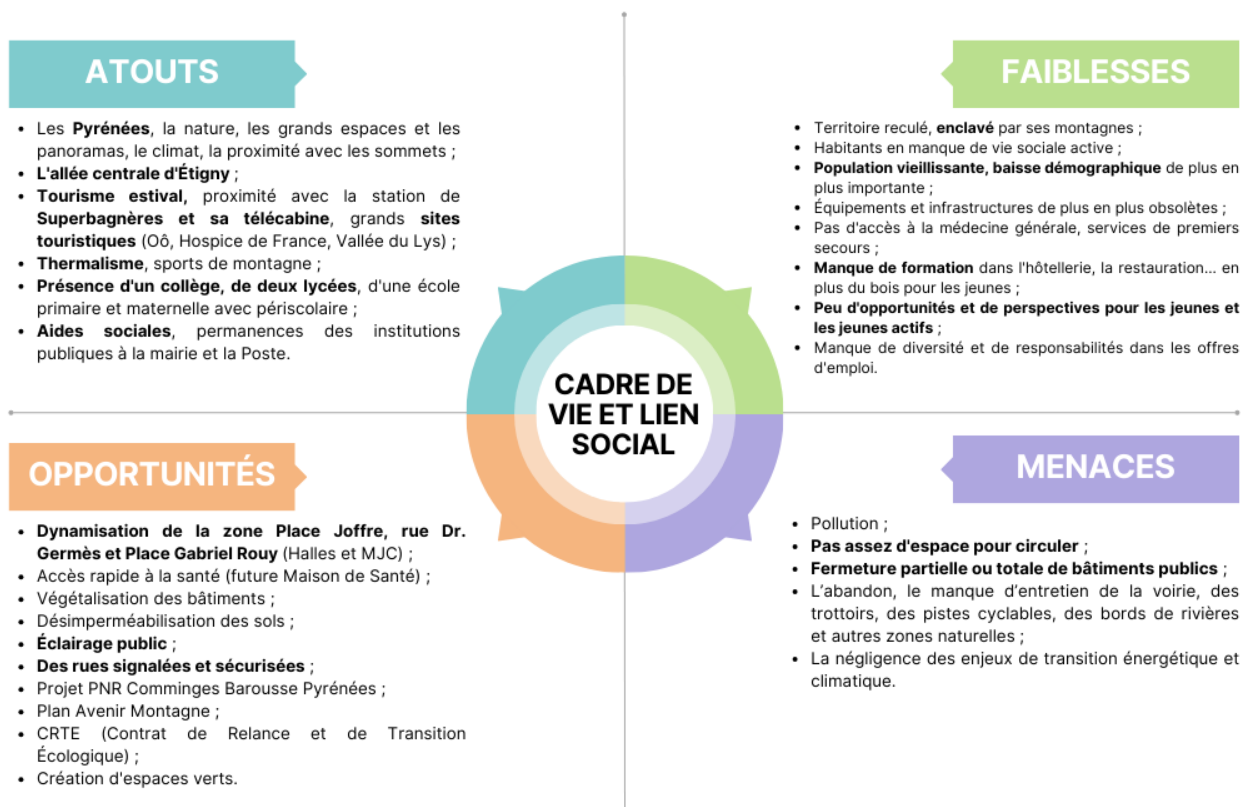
ATOUTS

- Les Pyrénées, la nature, les grands espaces et les panoramas, le climat, la proximité avec les sommets ;
- L'allée centrale d'Étigny ;
- Tourisme estival, proximité avec la station de Superbagnères et sa télécabine, grands sites touristiques (Oô, Hospice de France, Vallée du Lys) ;
- Thermalisme, sports de montagne ;
- Présence d'un collège, de deux lycées, d'une école primaire et maternelle avec périscolaire ;
- Aides sociales, permanences des institutions publiques à la mairie et la Poste.

FAIBLESSES

- Territoire reculé, enclavé par ses montagnes ;
- Habitants en manque de vie sociale active ;
- Population vieillissante, baisse démographique de plus en plus importante ;
- Équipements et infrastructures de plus en plus obsolètes ;
- Pas d'accès à la médecine générale, services de premiers secours ;
- Manque de formation dans l'hôtellerie, la restauration... en plus du bois pour les jeunes ;
- Peu d'opportunités et de perspectives pour les jeunes et les jeunes actifs ;
- Manque de diversité et de responsabilités dans les offres d'emploi.

CADRE DE VIE ET LIEN SOCIAL

OPPORTUNITÉS

- Dynamisation de la zone Place Joffre, rue Dr. Germès et Place Gabriel Rouy (Halles et MJC) ;
- Accès rapide à la santé (future Maison de Santé) ;
- Végétalisation des bâtiments ;
- Désimperméabilisation des sols ;
- Éclairage public ;
- Des rues signalées et sécurisées ;
- Projet PNR Comminges Barousse Pyrénées ;
- Plan Avenir Montagne ;
- CRTE (Contrat de Relance et de Transition Écologique) ;
- Création d'espaces verts.

MENACES

- Pollution ;
- Pas assez d'espace pour circuler ;
- Fermeture partielle ou totale de bâtiments publics ;
- L'abandon, le manque d'entretien de la voirie, des trottoirs, des pistes cyclables, des bords de rivières et autres zones naturelles ;
- La négligence des enjeux de transition énergétique et climatique.